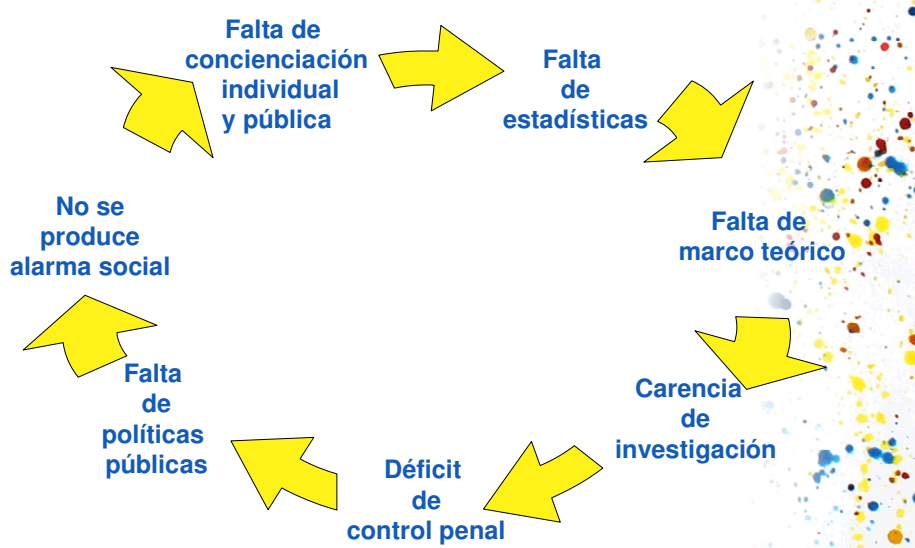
Falta de concienciación individual y pública

Falta de estadísticas

Falta de marco teórico

Carencia de investigación

Déficit de control penal

Falta de políticas públicas

No se produce alarma social